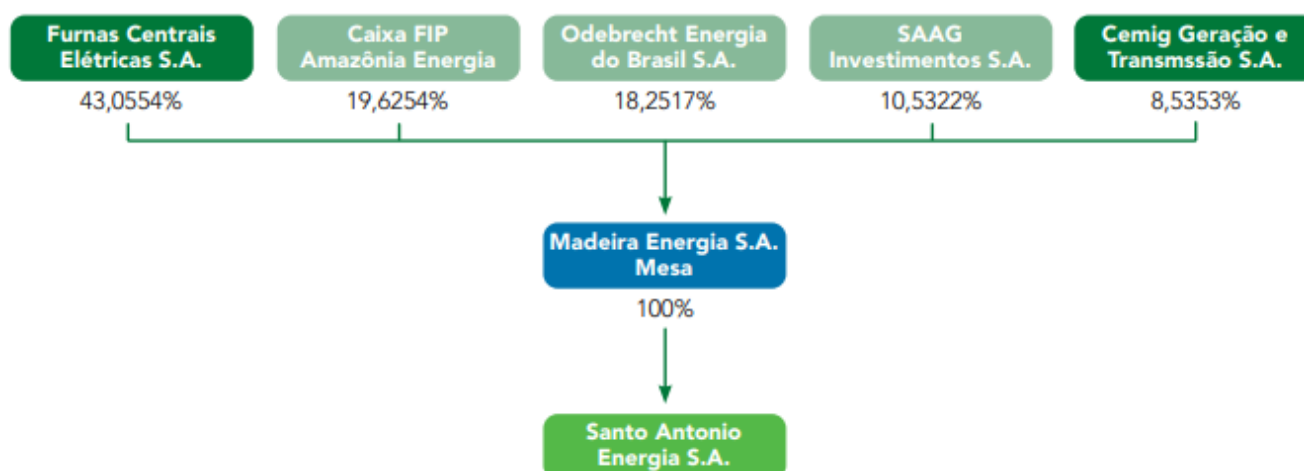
Furnas Centrais Elétricas S.A.
43,0554%

Caixa FIP Amazônia Energia
19,6254%

Odebrecht Energia do Brasil S.A.
18,2517%

SAAG Investimentos S.A.
10,5322%

Cemig Geração e Transmssão S.A.
8,5353%

Madeira Energia S.A. Mesa
100%

Santo Antonio Energia S.A.